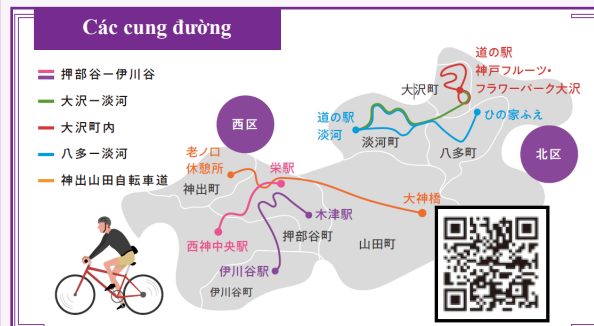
Các cung đường

押部谷ー伊川谷
大沢ー淡河
大沢町内
八多ー淡河
神出山田自転車道

西区

北区

道の駅
神戸フルーツ・
フラワーパーク大沢

大沢町

道の駅
淡河

淡河町

ひの家ふえ

八多町

老ノ口
休憩所

栄駅

神出町

大神橋

木津駅

西神中央駅

押部谷町

山田町

伊川谷駅

伊川谷町